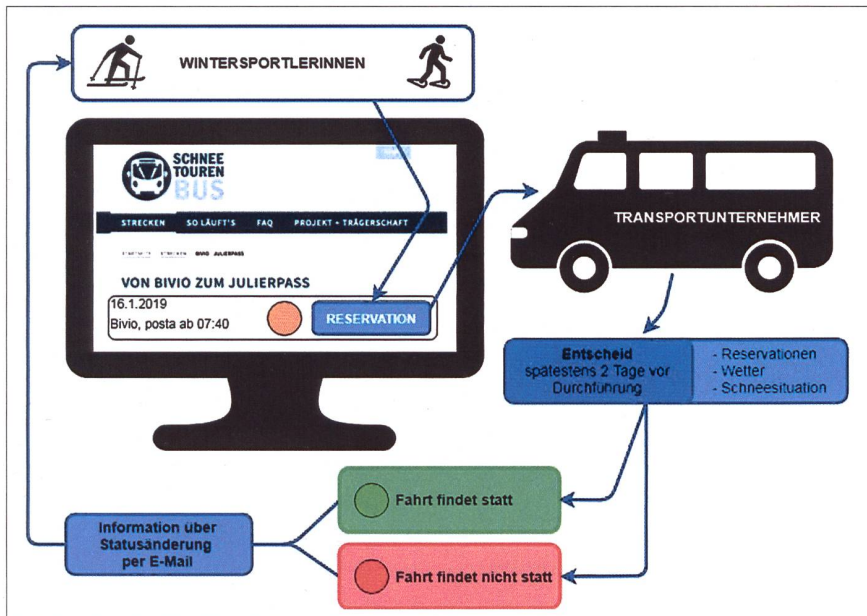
WINTERSPORTLERINNEN

SCHNEE
TOUREN
BUS

STRECKEN
SO LÄUFT'S
FAQ
PROJEKT + TRÄGERSCHAFT

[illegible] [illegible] BIVIO - JULIERPASS

VON BIVIO ZUM JULIERPASS

16.1.2019
Bivio, posta ab 07:40

RESERVATION

TRANSPORTUNTERNEHMER

Entscheid
spätestens 2 Tage vor Durchführung

- Reservationen
- Wetter
- Schneesituation

Fahrt findet statt

Fahrt findet nicht statt

Information über Statusänderung per E-Mail